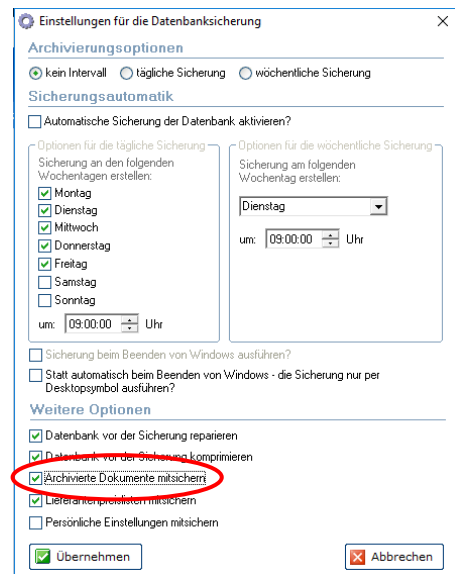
Einstellungen für die Datenbanksicherung
X

Archivierungsoptionen

kein Intervall
tägliche Sicherung
wöchentliche Sicherung

Sicherungsautomatik

Automatische Sicherung der Datenbank aktivieren?

Optionen für die tägliche Sicherung
Sicherung an den folgenden Wochentagen erstellen:
Montag
Dienstag
Mittwoch
Donnerstag
Freitag
Samstag
Sonntag
um: 09:00:00 Uhr

Optionen für die wöchentliche Sicherung
Sicherung am folgenden Wochentag erstellen:
Dienstag
um: 09:00:00 Uhr

Sicherung beim Beenden von Windows ausführen?

Statt automatisch beim Beenden von Windows - die Sicherung nur per Desktopsymbol ausführen?

Weitere Optionen

Datenbank vor der Sicherung reparieren
Datenbank vor der Sicherung komprimieren
Archivierte Dokumente mitsichern
Lieferantenpreislisten mitsichern
Persönliche Einstellungen mitsichern

Übernehmen
Abbrechen